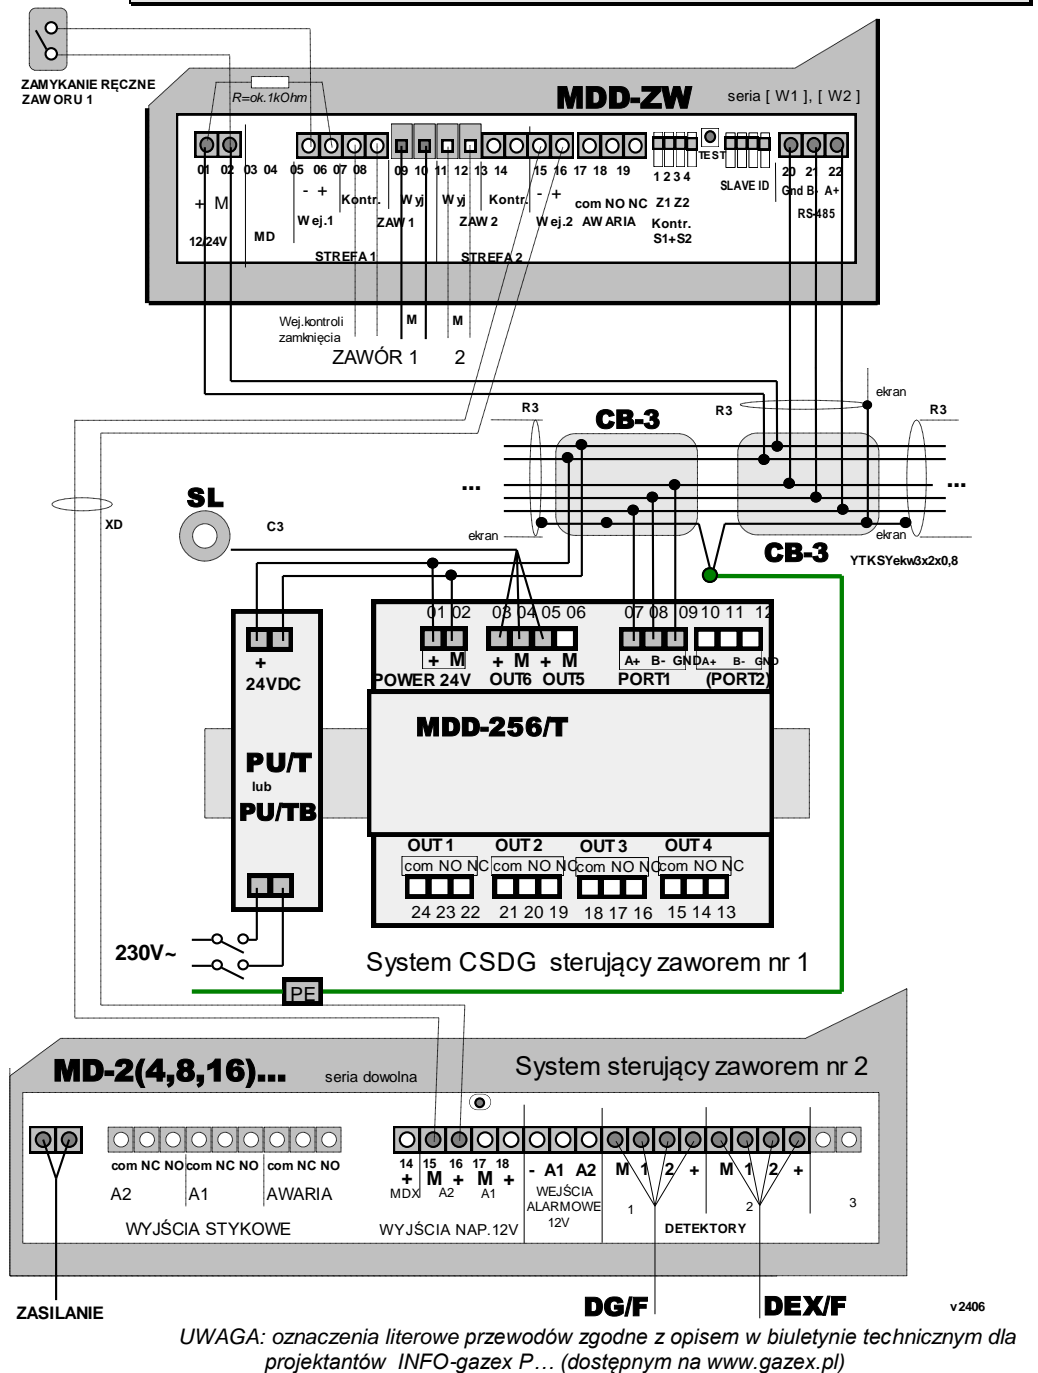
ZAMYKANIE RĘCZNE ZAWORU 1

R=ok.1kOhm

MDD-ZW

seria [ W1 ], [ W2 ]

01 02 03 04 05 06 07 08 09 10 11 12 13 14 15 16 17 18 19

TEST

1 2 3 4

SLAVE ID

20 21 22

+ M

12/24V

MD

- +

Wej.1

Kontr.

ZAW 1

Wyj

Wyj

ZAW 2

Kontr.

- +

Wej.2

com NO NC

AWARIA

Z1 Z2

Kontr. S1÷S2

Gnd B- A+

RS-485

STREFA 1

STREFA 2

Wej.kontroli zamknięcia

M

M

ZAWÓR 1 2

ekran

R3

CB-3

R3

R3

...

...

XD

SL

C3

ekran

ekran

CB-3

YTKSYekw3x2x0,8

01 02 03 04 05 06 07 08 09 10 11 12

+ M

POWER 24V

+ M + M

OUT6 OUT5

A+ B- GND

PORT1

A+ B- GND

(PORT2)

+

24VDC

MDD-256/T

PU/T

lub

PU/TB

OUT 1

OUT 2

OUT 3

OUT 4

com NO NC

com NO NC

com NO NC

com NO NC

24 23 22

21 20 19

18 17 16

15 14 13

230V~

System CSDG sterujący zaworem nr 1

PE

MD-2(4,8,16)...

seria dowolna

System sterujący zaworem nr 2

com NC NO

com NC NO

com NC NO

A2

A1

AWARIA

WYJŚCIA STYKOWE

14 15 16 17 18

+ M + M +

MDX A2 A1

WYJŚCIA NAP.12V

- A1 A2

WEJŚCIA ALARMOWE 12V

M 1 2 +

1

M 1 2 +

2

DETEKTORY

3

ZASILANIE

DG/F

DEX/F

v2406

UWAGA: oznaczenia literowe przewodów zgodne z opisem w biuletynie technicznym dla projektantów INFO-gazex P… (dostępnym na www.gazex.pl)